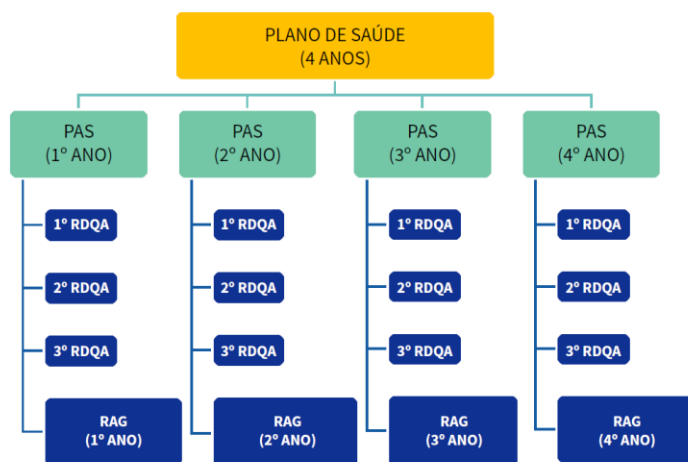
PLANO DE SAÚDE
(4 ANOS)

PAS
(1º ANO)

1º RDQA

2º RDQA

3º RDQA

RAG
(1º ANO)

PAS
(2º ANO)

1º RDQA

2º RDQA

3º RDQA

RAG
(2º ANO)

PAS
(3º ANO)

1º RDQA

2º RDQA

3º RDQA

RAG
(3º ANO)

PAS
(4º ANO)

1º RDQA

2º RDQA

3º RDQA

RAG
(4º ANO)